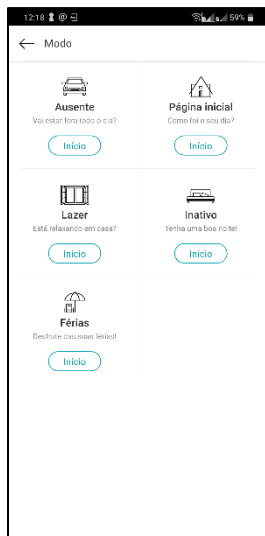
12:18 59%

Modo

Ausente
Vai estar fora todo o dia?
Início

Página inicial
Como foi o seu dia?
Início

Lazer
Está relaxando em casa?
Início

Inativo
Tenha uma boa noite!
Início

Férias
Desfrute das suas férias!
Início